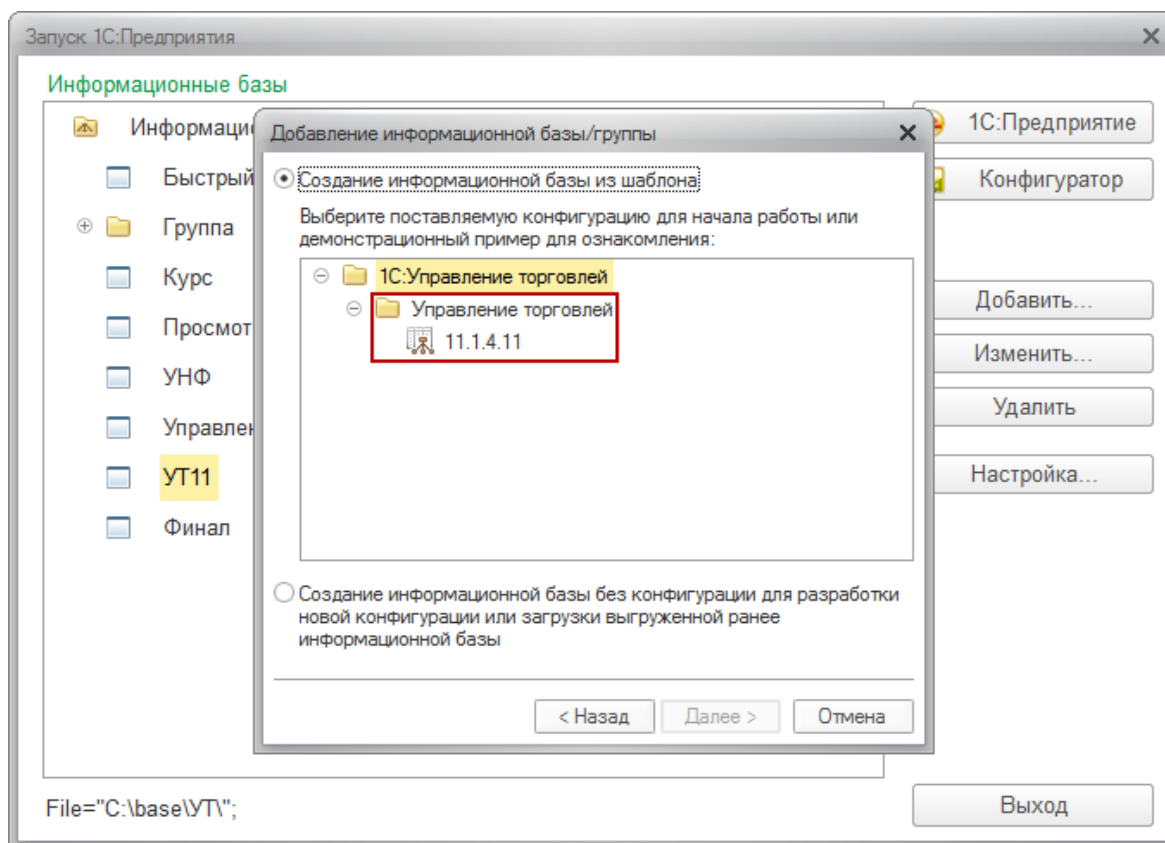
Запуск 1С:Предприятия

Информационные базы

Информацис

Быстрый

Группа

Курс

Просмот

УНФ

Управлен

УТ11

Финал

1С:Предприятие

Конфигуратор

Добавить...

Изменить...

Удалить

Настройка...

Добавление информационной базы/группы

Создание информационной базы из шаблона

Выберите поставляемую конфигурацию для начала работы или демонстрационный пример для ознакомления:

1С:Управление торговлей

Управление торговлей

11.1.4.11

Создание информационной базы без конфигурации для разработки новой конфигурации или загрузки выгруженной ранее информационной базы

< Назад

Далее >

Отмена

File="C:\base\УТ\";

Выход